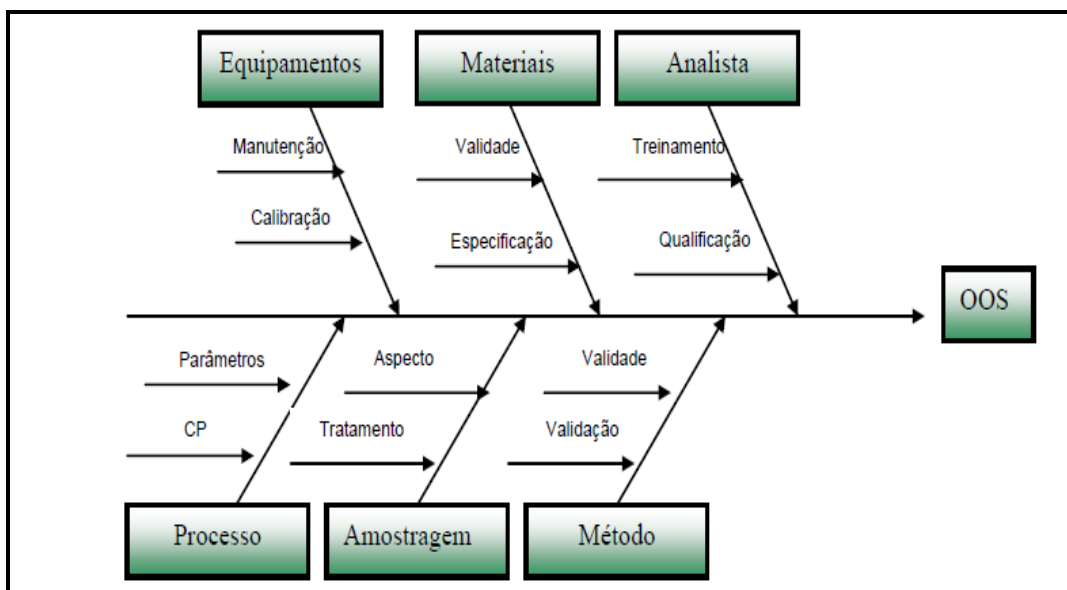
Equipamentos

Manutenção

Calibração

Materiais

Validade

Especificação

Analista

Treinamento

Qualificação

OOS

Parâmetros

CP

Aspecto

Tratamento

Validade

Validação

Processo

Amostragem

Método